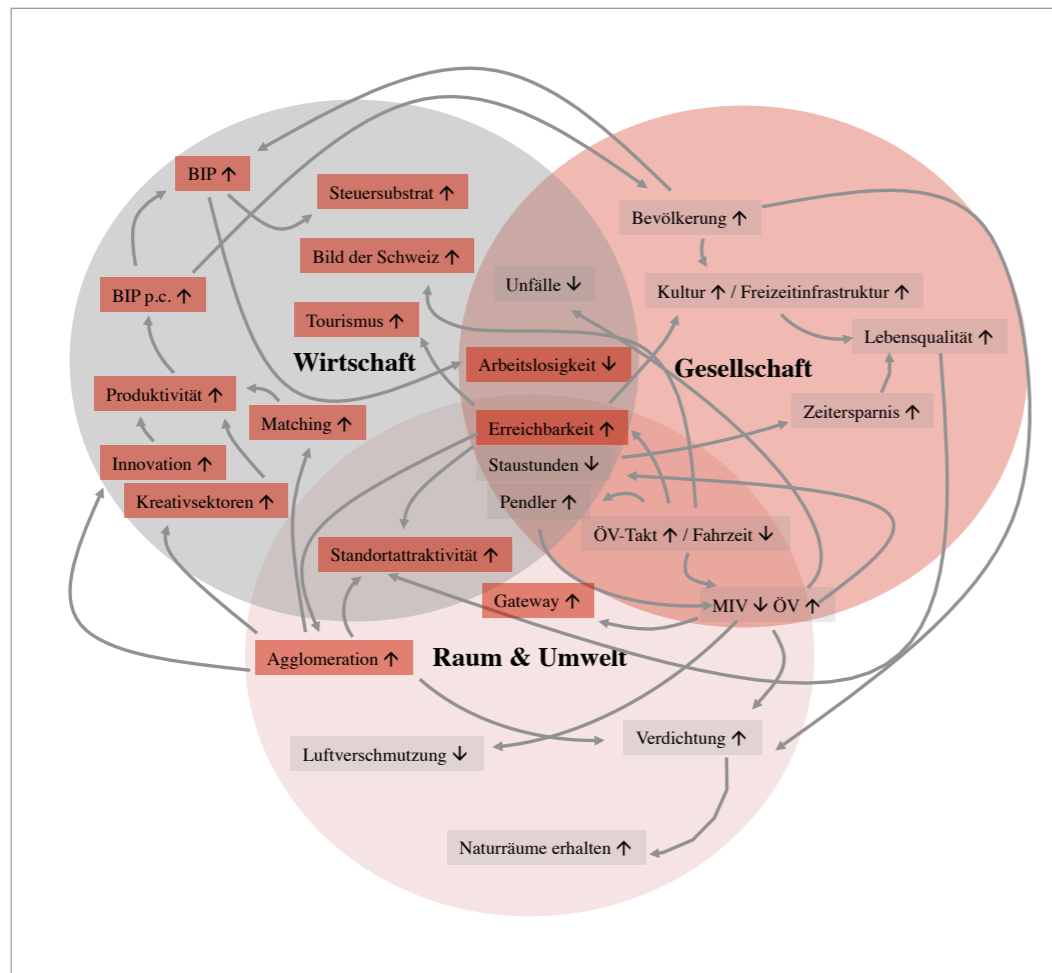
BIP ↑
Steuersubstrat ↑
Bild der Schweiz ↑
BIP p.c. ↑
Tourismus ↑
Wirtschaft
Arbeitslosigkeit ↓
Produktivität ↑
Matching ↑
Innovation ↑
Kreativsektoren ↑
Bevölkerung ↑
Unfälle ↓
Kultur ↑ / Freizeitinfrastruktur ↑
Lebensqualität ↑
Gesellschaft
Zeitersparnis ↑
Erreichbarkeit ↑
Staustunden ↓
Pendler ↑
ÖV-Takt ↑ / Fahrzeit ↓
Standortattraktivität ↑
Gateway ↑
MIV ↓ ÖV ↑
Agglomeration ↑
Raum & Umwelt
Luftverschmutzung ↓
Verdichtung ↑
Naturräume erhalten ↑